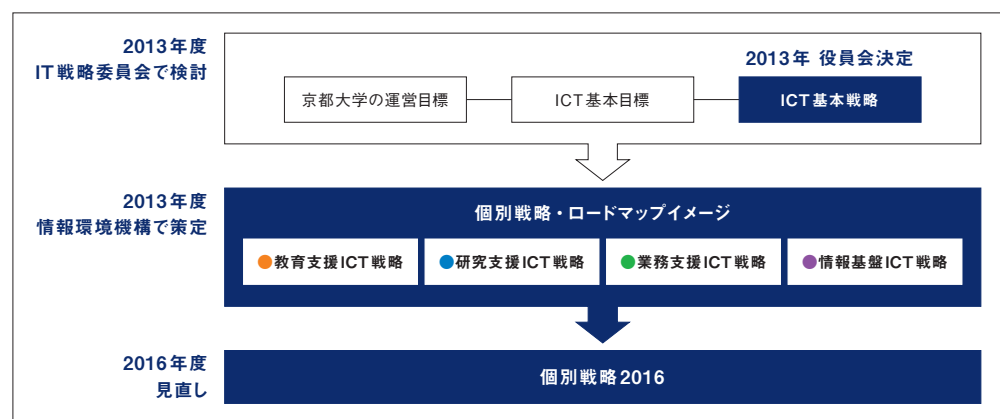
2013年度
IT戦略委員会で検討

2013年 役員会決定

京都大学の運営目標

ICT基本目標

ICT基本戦略

2013年度
情報環境機構で策定

個別戦略・ロードマップイメージ

●教育支援ICT戦略

●研究支援ICT戦略

●業務支援ICT戦略

●情報基盤ICT戦略

2016年度
見直し

個別戦略2016